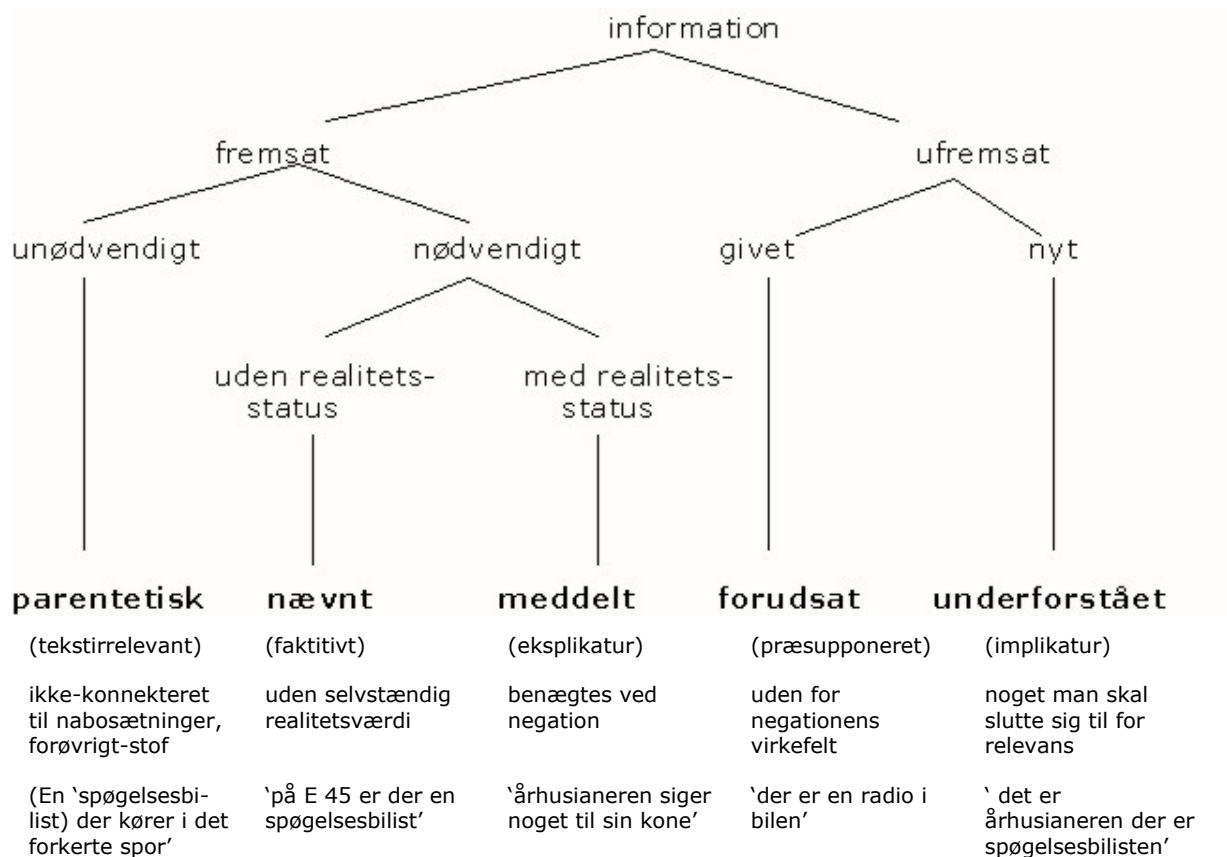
information

fremsat

ufremsat

unødvendigt

nødvendigt

givet

nyt

uden realitets-status

med realitets-status

parentetisk

nævnt

meddelt

forudsat

underforstået

(tekstirrelevant)

ikke-konnekteret til nabosætninger, forøvrigt-stof

(En 'spøgelsesbilist) der kører i det forkerte spor'

(faktitivt)

uden selvstændig realitetsværdi

'på E 45 er der en spøgelsesbilist'

(eksplikatur)

benægtes ved negation

'århusianeren siger noget til sin kone'

(præsupponeret)

uden for negationens virkefelt

'der er en radio i bilen'

(implikatur)

noget man skal slutte sig til for relevans

' det er århusianeren der er spøgelsesbilisten'